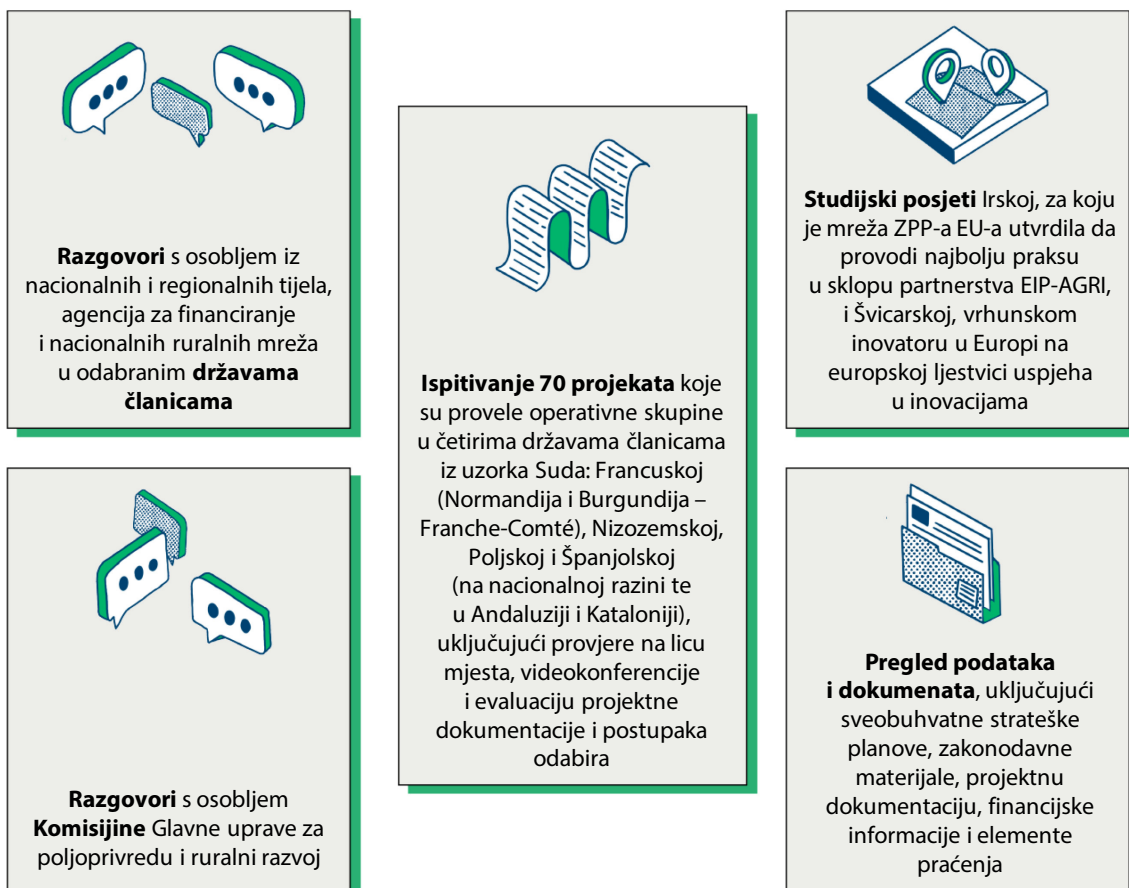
**Razgovori** s osobljem iz nacionalnih i regionalnih tijela, agencija za financiranje i nacionalnih ruralnih mreža u odabranim **državama članicama**

**Razgovori** s osobljem **Komisijine** Glavne uprave za poljoprivredu i ruralni razvoj

**Ispitivanje 70 projekata** koje su provele operativne skupine u četirima državama članicama iz uzorka Suda: Francuskoj (Normandija i Burgundija – Franche-Comté), Nizozemskoj, Poljskoj i Španjolskoj (na nacionalnoj razini te u Andaluziji i Kataloniji), uključujući provjere na licu mjesta, videokonferencije i evaluaciju projektne dokumentacije i postupaka odabira

**Studijski posjeti** Irskoj, za koju je mreža ZPP-a EU-a utvrdila da provodi najbolju praksu u sklopu partnerstva EIP-AGRI, i Švicarskoj, vrhunskom inovatoru u Europi na europskoj ljestvici uspjeha u inovacijama

**Pregled podataka i dokumenata**, uključujući sveobuhvatne strateške planove, zakonodavne materijale, projektnu dokumentaciju, financijske informacije i elemente praćenja